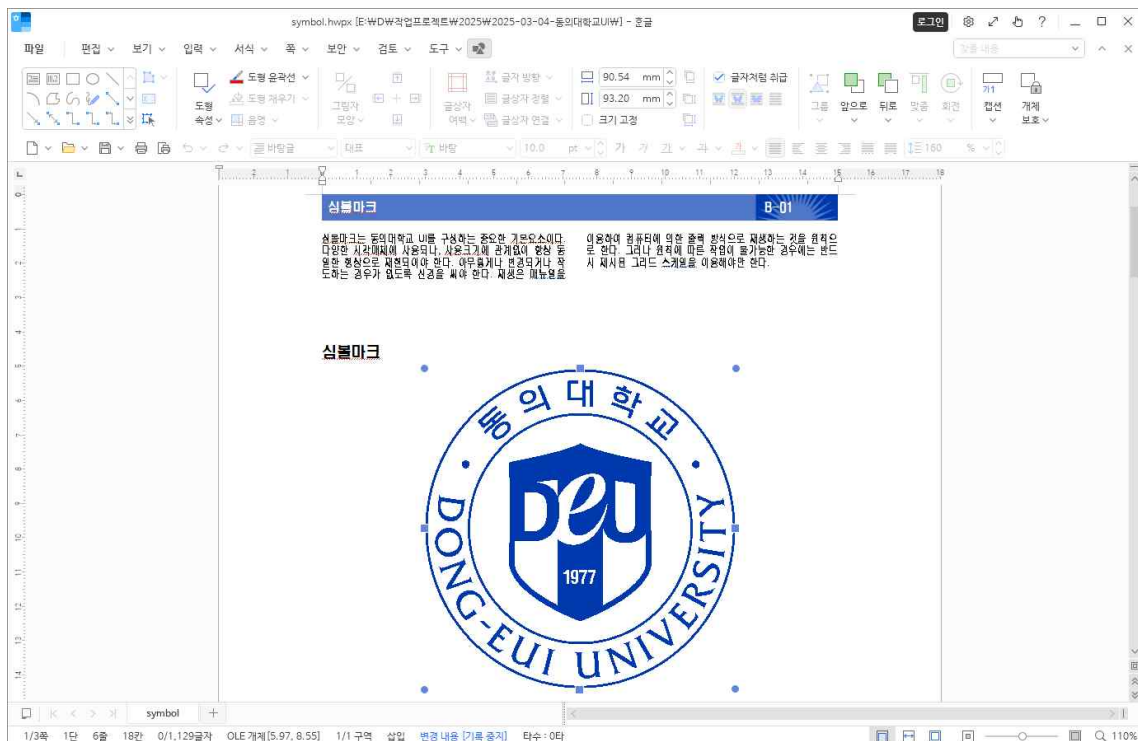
symbol.hwpx [E:₩D₩작업프로젝트₩2025₩2025-03-04-동의대학교UI₩] - 한글

로그인

파일 편집 보기 입력 서식 쪽 보안 검토 도구

찾을 내용

도형 속성 도형 윤곽선 도형 채우기 음영 그림자 모양 글상자 여백 글자 방향 글상자 정렬 글상자 연결 90.54 mm 93.20 mm 크기 고정 글자처럼 취급 그룹 앞으로 뒤로 맞춤 회전 캡션 개체 보호

바탕글 대표 바탕 10.0 pt 가 가 가 160 %

심볼마크 B-01

심볼마크는 동의대학교 UI를 구성하는 중요한 기본요소이다. 다양한 시각매체에 사용되나, 사용크기에 관계없이 항상 동일한 형상으로 재현되어야 한다. 아무렇게나 변경되거나 작도하는 경우가 없도록 신경을 써야 한다. 재생은 매뉴얼을 이용하여 컴퓨터에 의한 출력 방식으로 재생하는 것을 원칙으로 한다. 그러나 원칙에 따른 작업이 불가능한 경우에는 반드시 제시된 그리드 스케일을 이용해야만 한다.

심볼마크

동의대학교
DEU
1977
DONG-EUI UNIVERSITY

symbol

1/3쪽 1단 6줄 18칸 0/1,129글자 OLE 개체[5.97, 8.55] 1/1 구역 삽입 변경 내용 [기록 중지] 타수 : 0타 110%